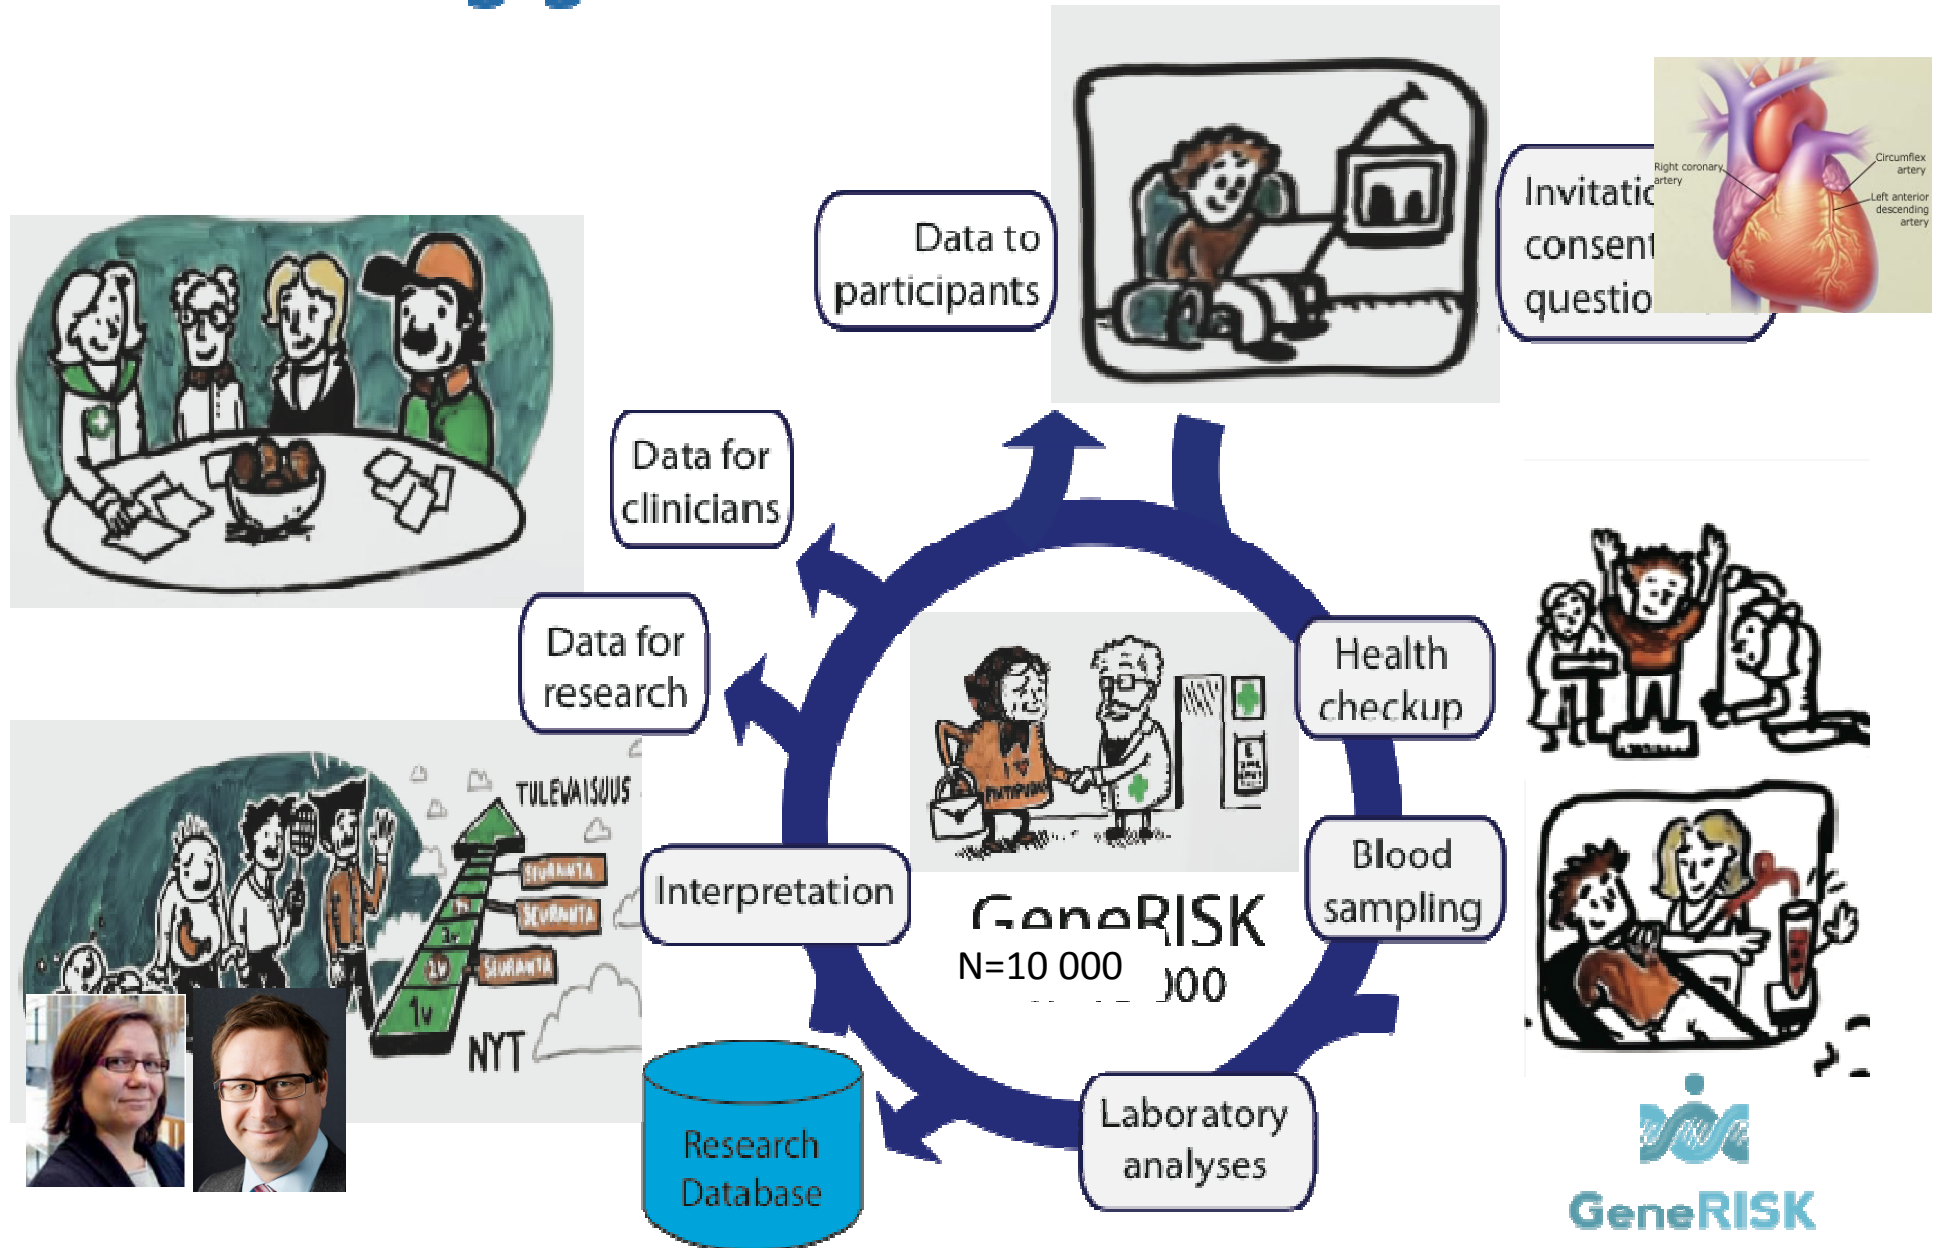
Data to participants

Invitatic consent questio

Right coronary artery

Circumflex artery

Left anterior descending artery

Data for clinicians

Data for research

Health checkup

Blood sampling

Interpretation

GeneRISK

N=10 000

)00

Laboratory analyses

Research Database

TULEVAISUUS

SEURANTA

SEURANTA

SEURANTA

1v

2v

3v

1v

NYT

GeneRISK